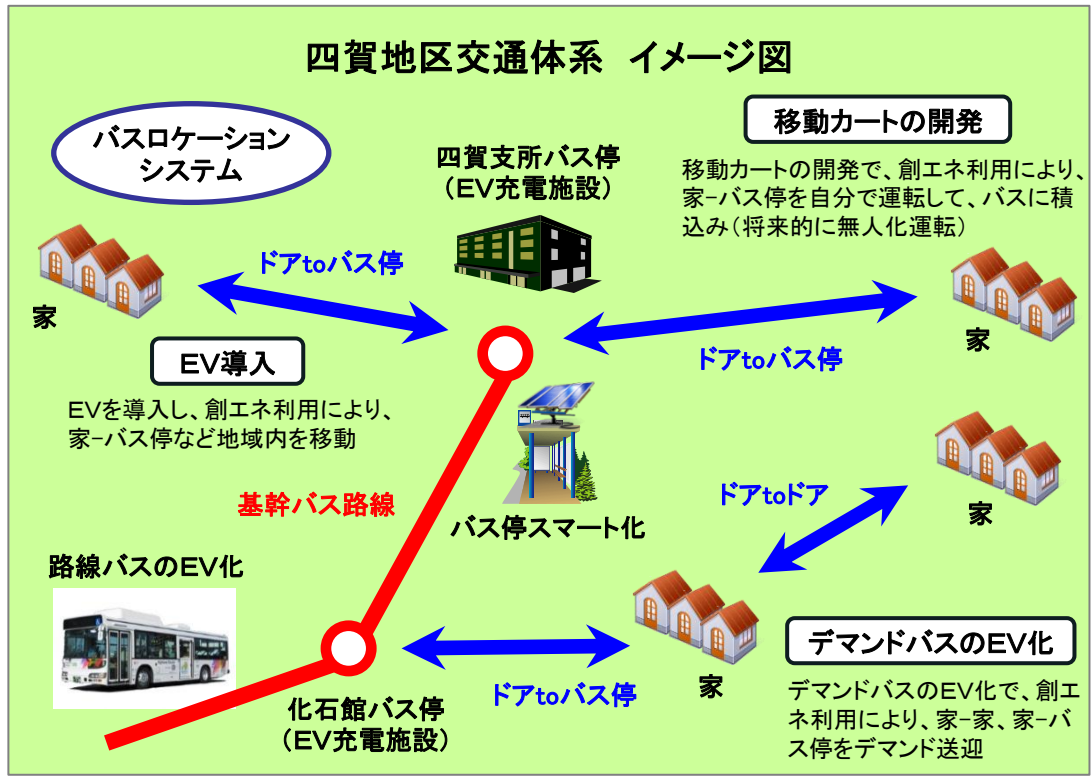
四賀地区交通体系　イメージ図

バスロケーションシステム

四賀支所バス停
（EV充電施設）

移動カートの開発

移動カートの開発で、創エネ利用により、家−バス停を自分で運転して、バスに積込み（将来的に無人化運転）

ドアtoバス停

家

EV導入

EVを導入し、創エネ利用により、家−バス停など地域内を移動

ドアtoバス停

家

基幹バス路線

バス停スマート化

ドアtoドア

家

路線バスのEV化

デマンドバスのEV化

家

ドアtoバス停

化石館バス停
（EV充電施設）

デマンドバスのEV化で、創エネ利用により、家−家、家−バス停をデマンド送迎